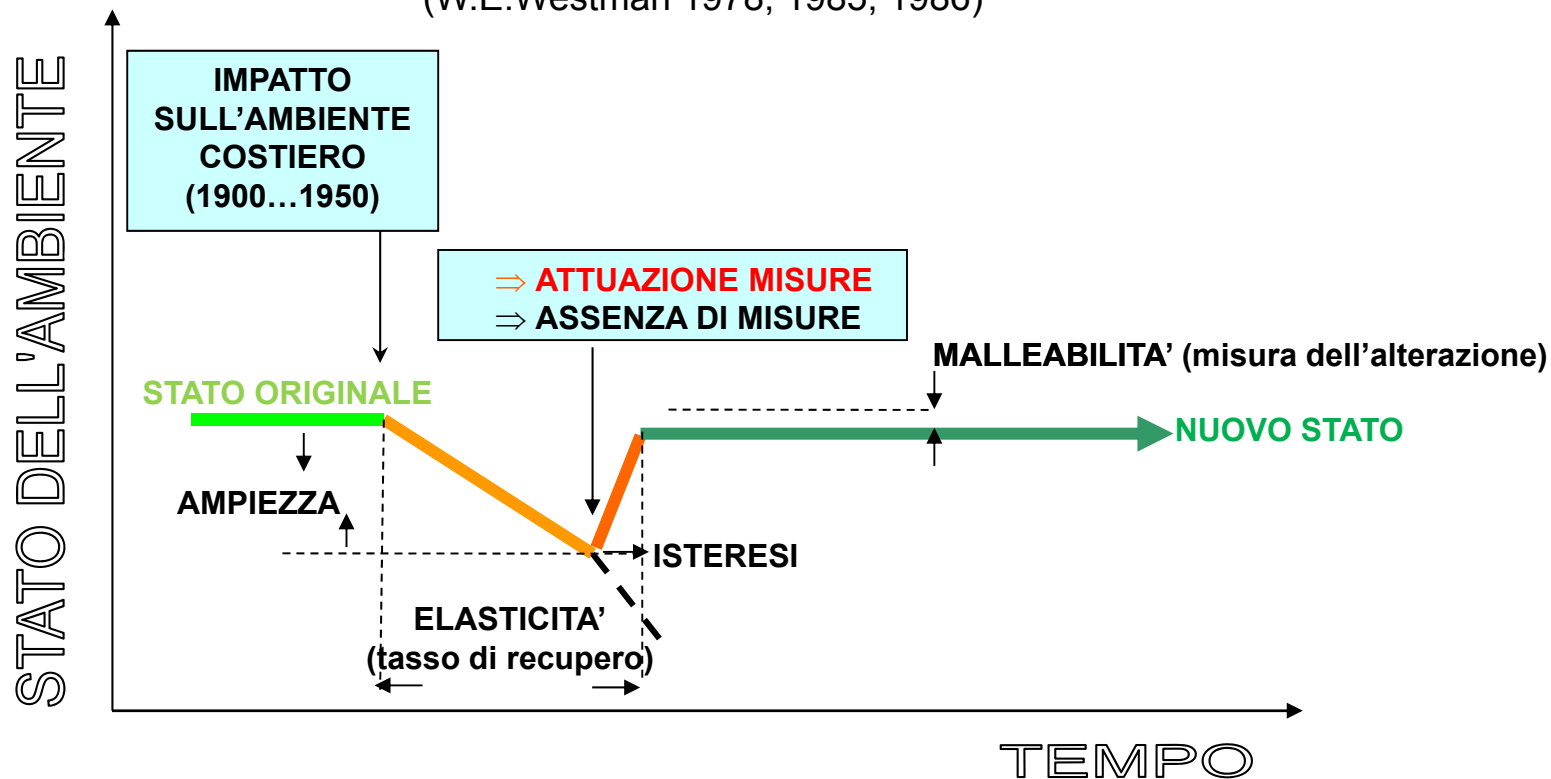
(W.E.Westman 1978, 1985, 1986)

STATO DELL'AMBIENTE

IMPATTO SULL'AMBIENTE COSTIERO (1900…1950)

⇒ ATTUAZIONE MISURE
⇒ ASSENZA DI MISURE

MALLEABILITA' (misura dell'alterazione)

STATO ORIGINALE

NUOVO STATO

AMPIEZZA

ISTERESI

ELASTICITA' (tasso di recupero)

TEMPO